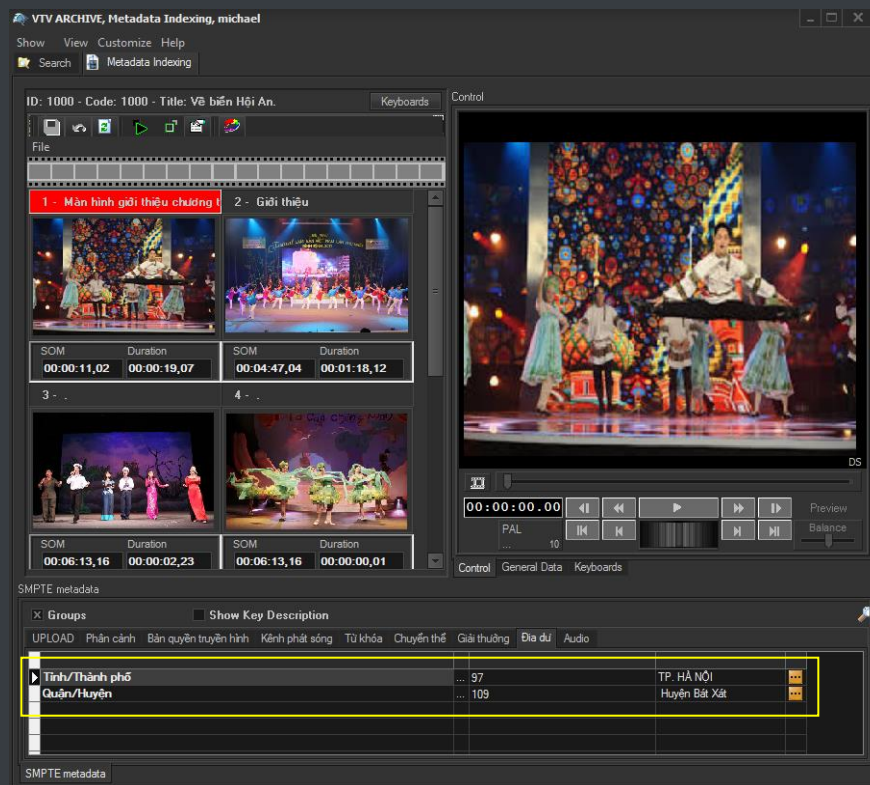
VTV ARCHIVE, Metadata Indexing, michael

Show View Customize Help

Search Metadata Indexing

ID: 1000 - Code: 1000 - Title: Về biển Hội An.

Keyboards

File

Control

1 - Màn hình giới thiệu chương t

2 - Giới thiệu

| SOM | Duration |
|---|---|
| 00:00:11,02 | 00:00:19,07 |

| SOM | Duration |
|---|---|
| 00:04:47,04 | 00:01:18,12 |

3 - .

4 - .

| SOM | Duration |
|---|---|
| 00:06:13,16 | 00:00:02,23 |

| SOM | Duration |
|---|---|
| 00:06:13,16 | 00:00:00,01 |

DS

00:00:00.00

PAL

... 10

Preview

Balance

Control General Data Keyboards

SMPTE metadata

Groups Show Key Description

UPLOAD Phân cảnh Bản quyền truyền hình Kênh phát sóng Từ khóa Chuyển thể Giải thưởng Địa dư Audio

| | | | | |
|---|---|---|---|---|
| Tỉnh/Thành phố | ... | 97 | TP. HÀ NỘI | ... |
| Quận/Huyện | ... | 109 | Huyện Bát Xát | ... |

SMPTE metadata